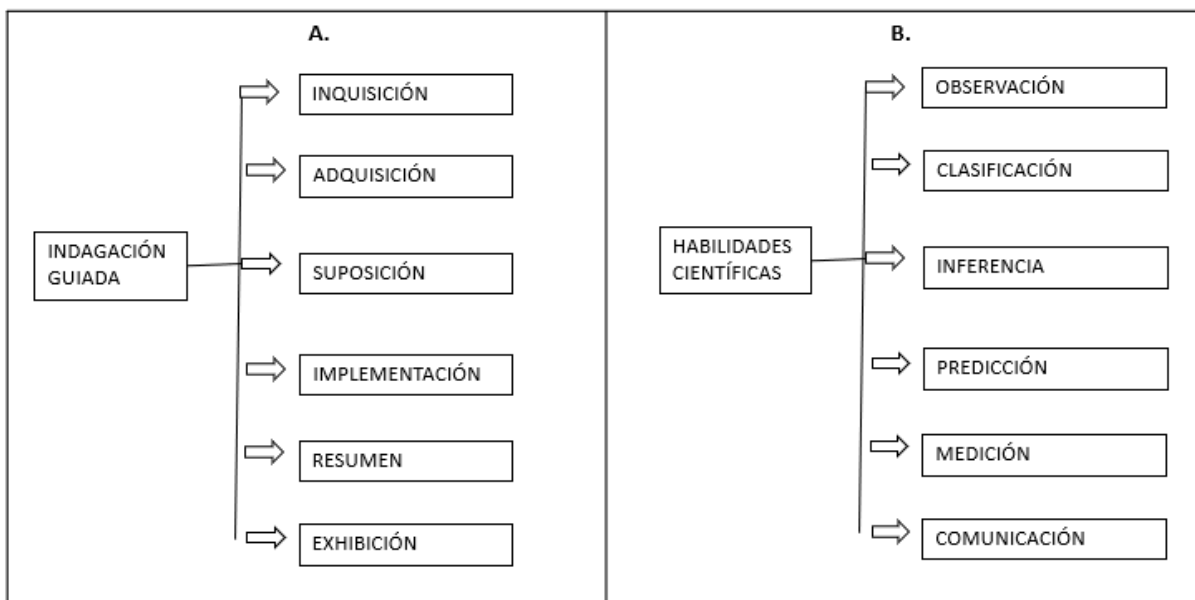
A.

INDAGACIÓN GUIADA

INQUISICIÓN

ADQUISICIÓN

SUPOSICIÓN

IMPLEMENTACIÓN

RESUMEN

EXHIBICIÓN

B.

HABILIDADES CIENTÍFICAS

OBSERVACIÓN

CLASIFICACIÓN

INFERENCIA

PREDICCIÓN

MEDICIÓN

COMUNICACIÓN